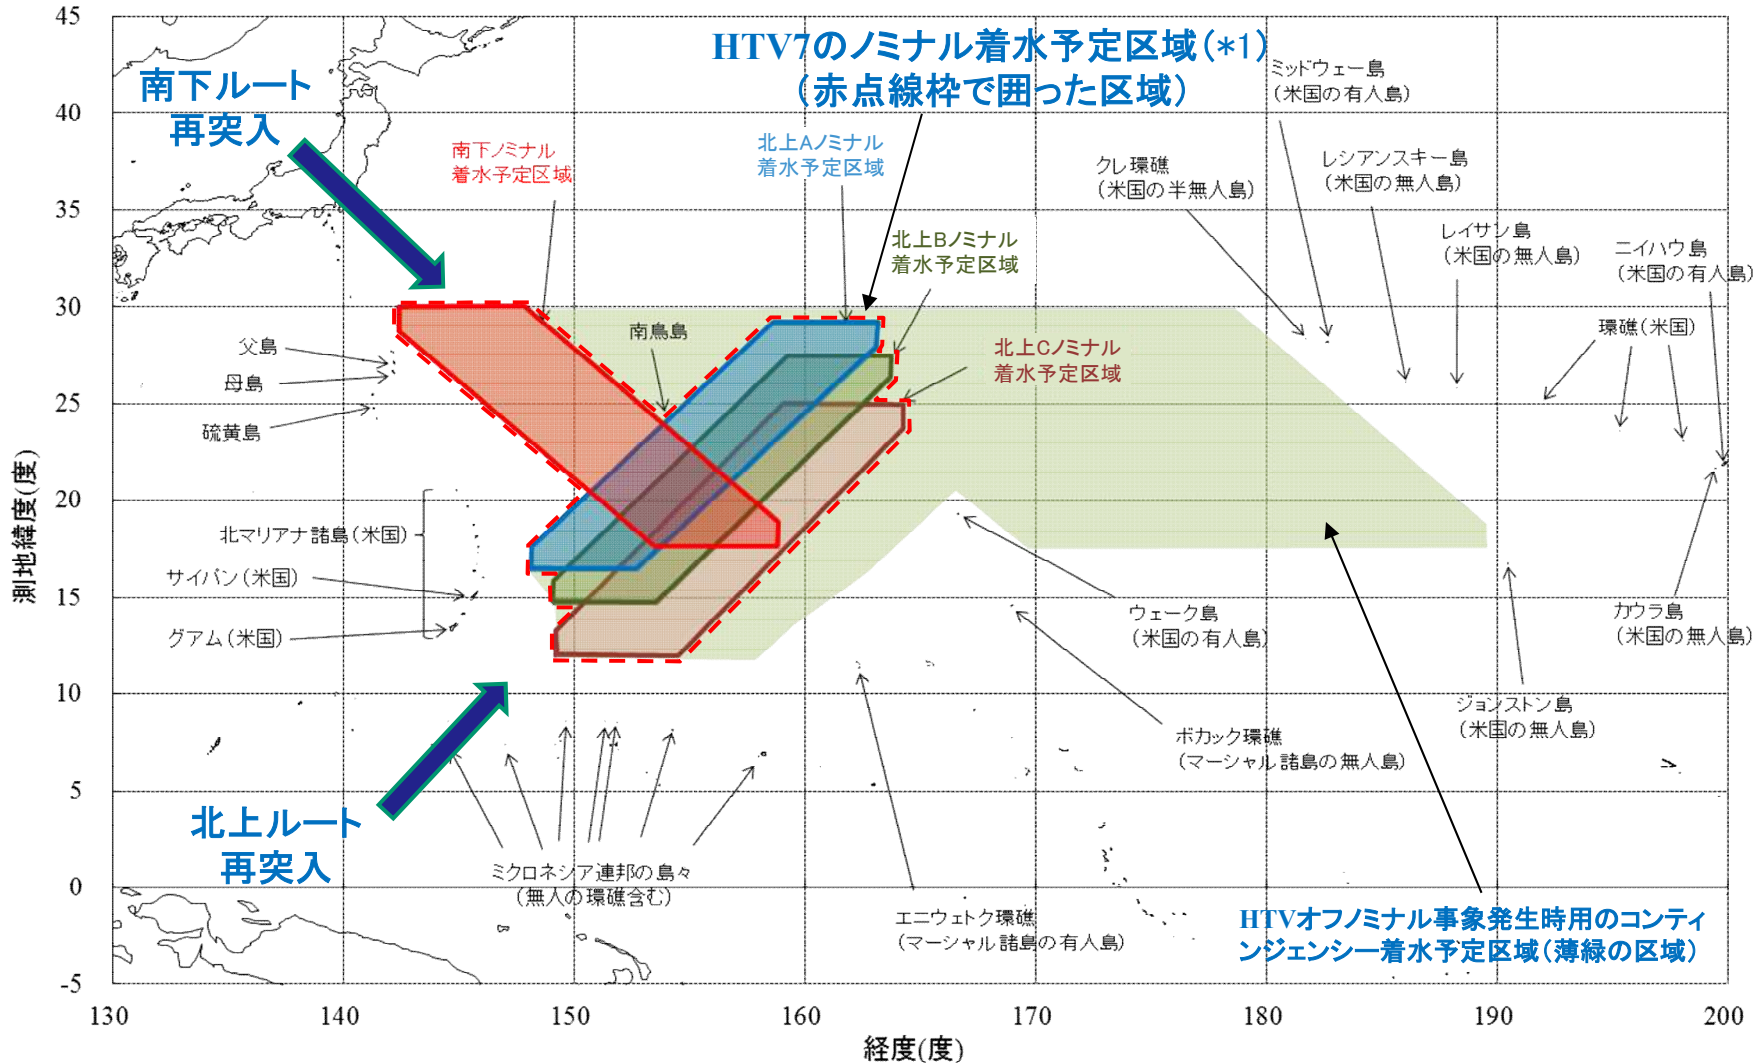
HTV7のノミナル着水予定区域(*1)
(赤点線枠で囲った区域)

南下ルート
再突入

北上ルート
再突入

南下ノミナル
着水予定区域

北上Aノミナル
着水予定区域

北上Bノミナル
着水予定区域

北上Cノミナル
着水予定区域

ミッドウェー島
(米国の有人島)

クレ環礁
(米国の半無人島)

レシアンスキー島
(米国の無人島)

レイサン島
(米国の無人島)

ニイハウ島
(米国の有人島)

環礁(米国)

南鳥島

父島

母島

硫黄島

北マリアナ諸島(米国)

サイパン(米国)

グアム(米国)

ウェーク島
(米国の有人島)

カウラ島
(米国の無人島)

ジョンストン島
(米国の無人島)

ボカック環礁
(マーシャル諸島の無人島)

ミクロネシア連邦の島々
(無人の環礁含む)

エニウェトク環礁
(マーシャル諸島の有人島)

HTVオフノミナル事象発生時用のコンティンジェンシー着水予定区域(薄緑の区域)

45
40
35
30
25
20
15
10
5
0
-5

測地緯度(度)

130
140
150
160
170
180
190
200

経度(度)